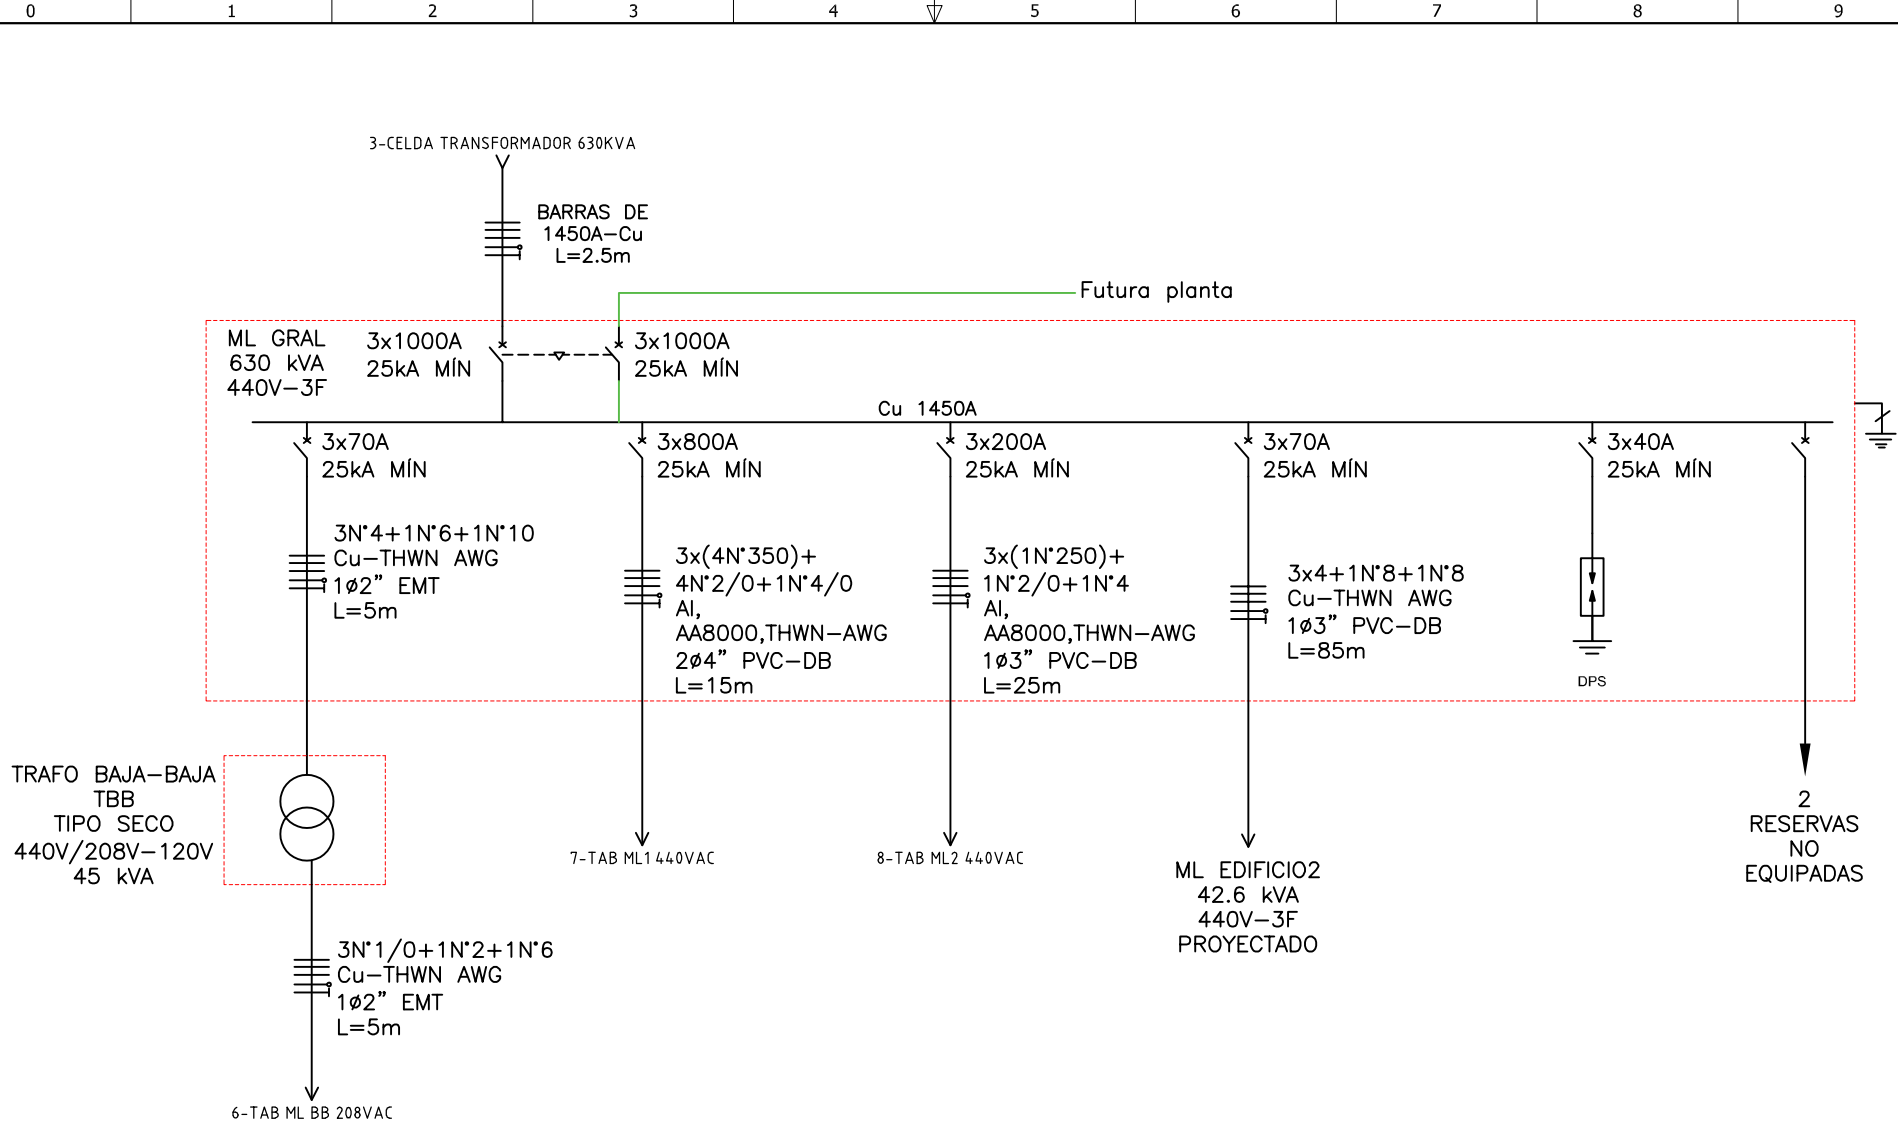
0 1 2 3 4 5 6 7 8 9

3-CELDA TRANSFORMADOR 630KVA

BARRAS DE 1450A–Cu L=2.5m

Futura planta

ML GRAL 630 kVA 440V–3F

3x1000A 25kA MÍN

3x1000A 25kA MÍN

Cu 1450A

3x70A 25kA MÍN

3N°4+1N°6+1N°10 Cu–THWN AWG 1ø2" EMT L=5m

3x800A 25kA MÍN

3x(4N°350)+ 4N°2/0+1N°4/0 Al, AA8000,THWN–AWG 2ø4" PVC–DB L=15m

3x200A 25kA MÍN

3x(1N°250)+ 1N°2/0+1N°4 Al, AA8000,THWN–AWG 1ø3" PVC–DB L=25m

3x70A 25kA MÍN

3x4+1N°8+1N°8 Cu–THWN AWG 1ø3" PVC–DB L=85m

3x40A 25kA MÍN

DPS

TRAFO BAJA–BAJA TBB TIPO SECO 440V/208V–120V 45 kVA

7-TAB ML1 440VAC

8-TAB ML2 440VAC

ML EDIFICIO2 42.6 kVA 440V–3F PROYECTADO

2 RESERVAS NO EQUIPADAS

3N°1/0+1N°2+1N°6 Cu–THWN AWG 1ø2" EMT L=5m

6-TAB ML BB 208VAC